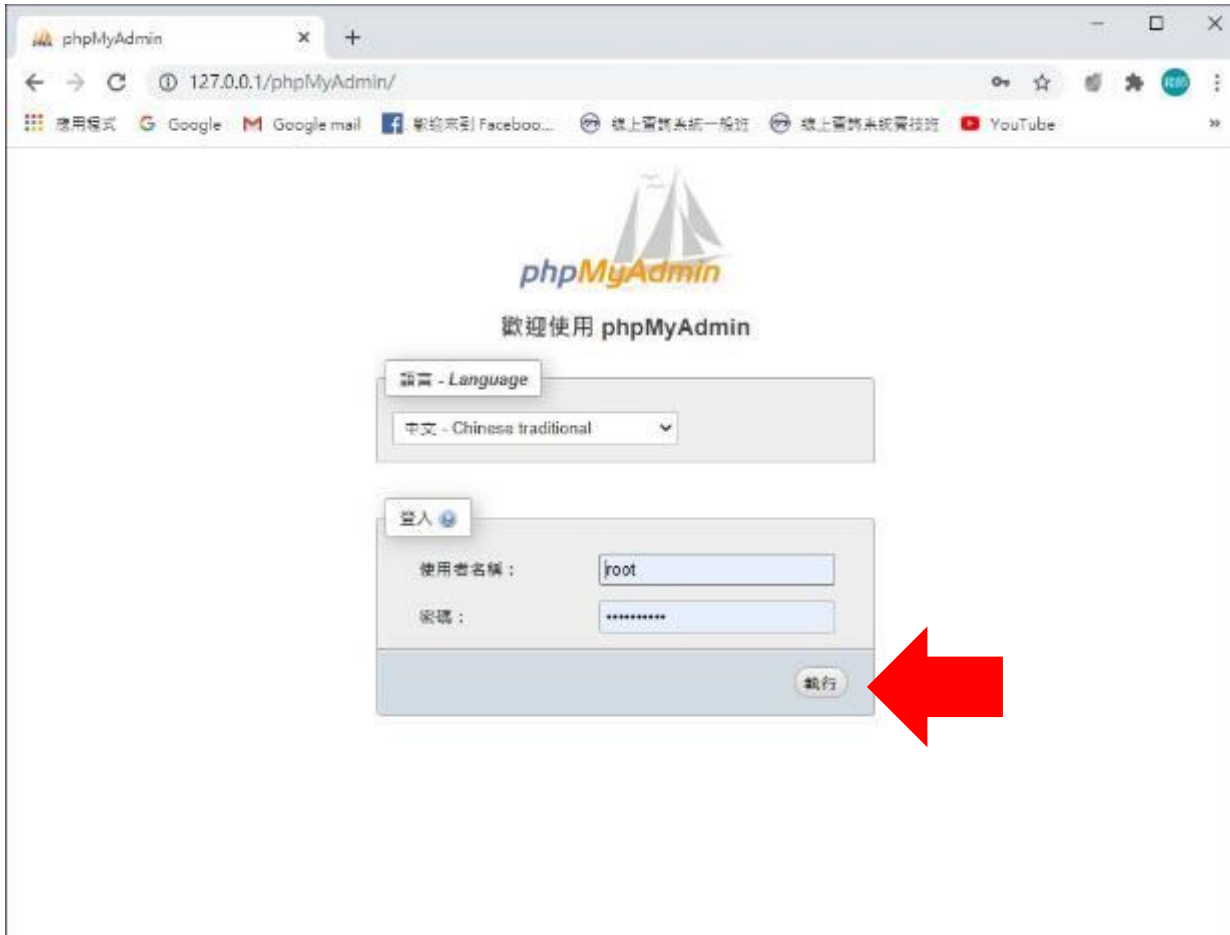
phpMyAdmin
127.0.0.1/phpMyAdmin/
應用程式 Google Google mail 歡迎來到 Faceboo... 線上賽課系統一般班 線上賽課系統實技班 YouTube
phpMyAdmin
歡迎使用 phpMyAdmin
語言 - Language
中文 - Chinese traditional
登入
使用者名稱：
root
密碼：
•••••••••••
執行